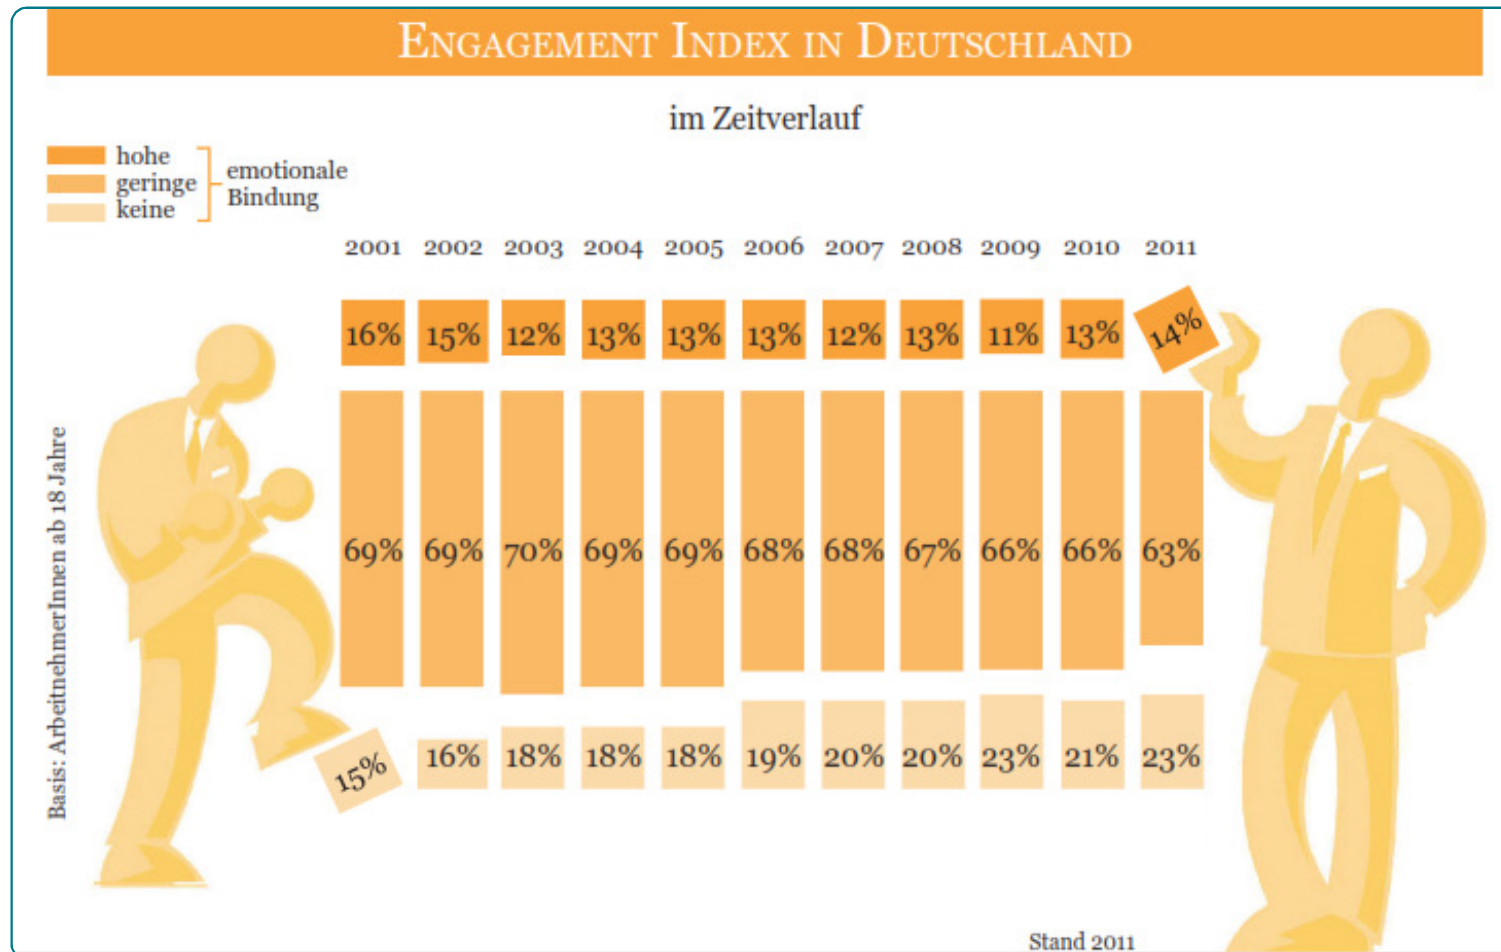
ENGAGEMENT INDEX IN DEUTSCHLAND

im Zeitverlauf

hohe
geringe
keine
emotionale Bindung

| | 2001 | 2002 | 2003 | 2004 | 2005 | 2006 | 2007 | 2008 | 2009 | 2010 | 2011 |
|---|---|---|---|---|---|---|---|---|---|---|---|
| hohe | 16% | 15% | 12% | 13% | 13% | 13% | 12% | 13% | 11% | 13% | 14% |
| geringe | 69% | 69% | 70% | 69% | 69% | 68% | 68% | 67% | 66% | 66% | 63% |
| keine | 15% | 16% | 18% | 18% | 18% | 19% | 20% | 20% | 23% | 21% | 23% |

Basis: ArbeitnehmerInnen ab 18 Jahre

Stand 2011